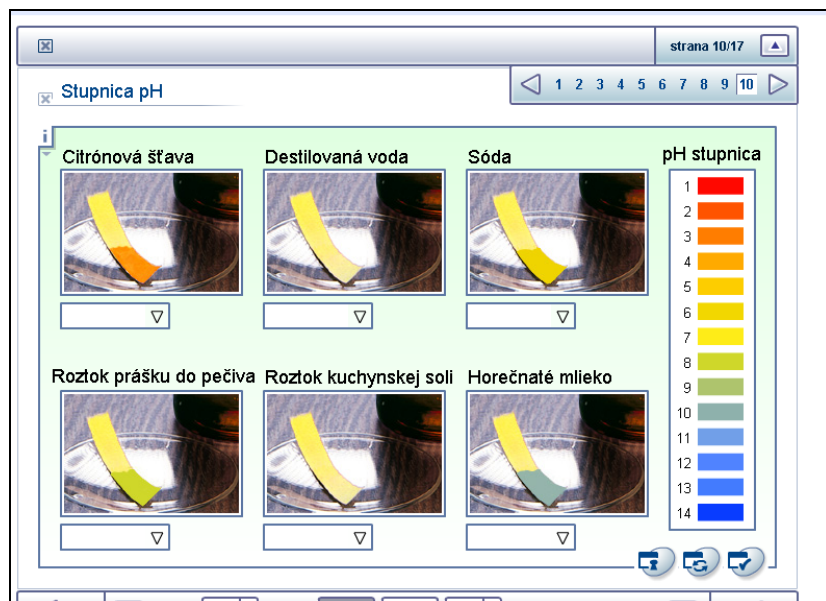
strana 10/17

Stupnica pH

1 2 3 4 5 6 7 8 9 10

i

Citrónová šťava

Destilovaná voda

Sóda

pH stupnica

Roztok prášku do pečiva

Roztok kuchynskej soli

Horečnaté mlieko

1
2
3
4
5
6
7
8
9
10
11
12
13
14